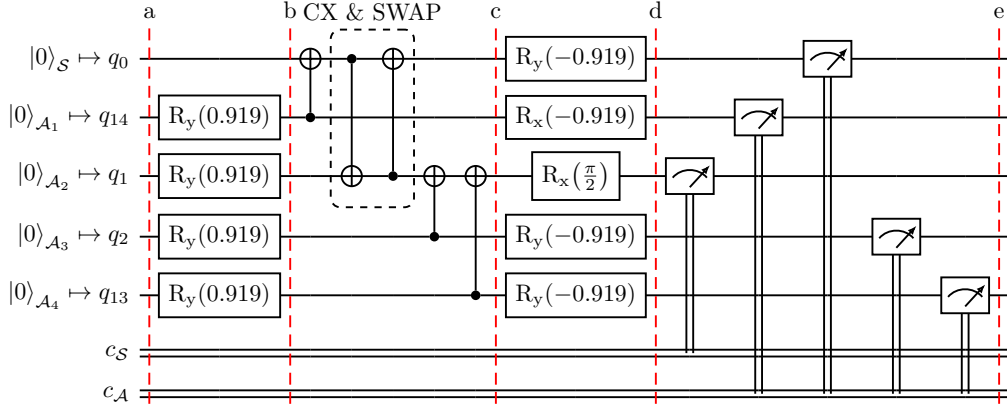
a b CX & SWAP c d e

$|0\rangle_{\mathcal{S}} \mapsto q_0$

$|0\rangle_{\mathcal{A}_1} \mapsto q_{14}$

$|0\rangle_{\mathcal{A}_2} \mapsto q_1$

$|0\rangle_{\mathcal{A}_3} \mapsto q_2$

$|0\rangle_{\mathcal{A}_4} \mapsto q_{13}$

$c_{\mathcal{S}}$

$c_{\mathcal{A}}$

$\mathrm{R_y}(0.919)$

$\mathrm{R_y}(0.919)$

$\mathrm{R_y}(0.919)$

$\mathrm{R_y}(0.919)$

$\mathrm{R_y}(-0.919)$

$\mathrm{R_x}(-0.919)$

$\mathrm{R_x}\left(\frac{\pi}{2}\right)$

$\mathrm{R_y}(-0.919)$

$\mathrm{R_y}(-0.919)$